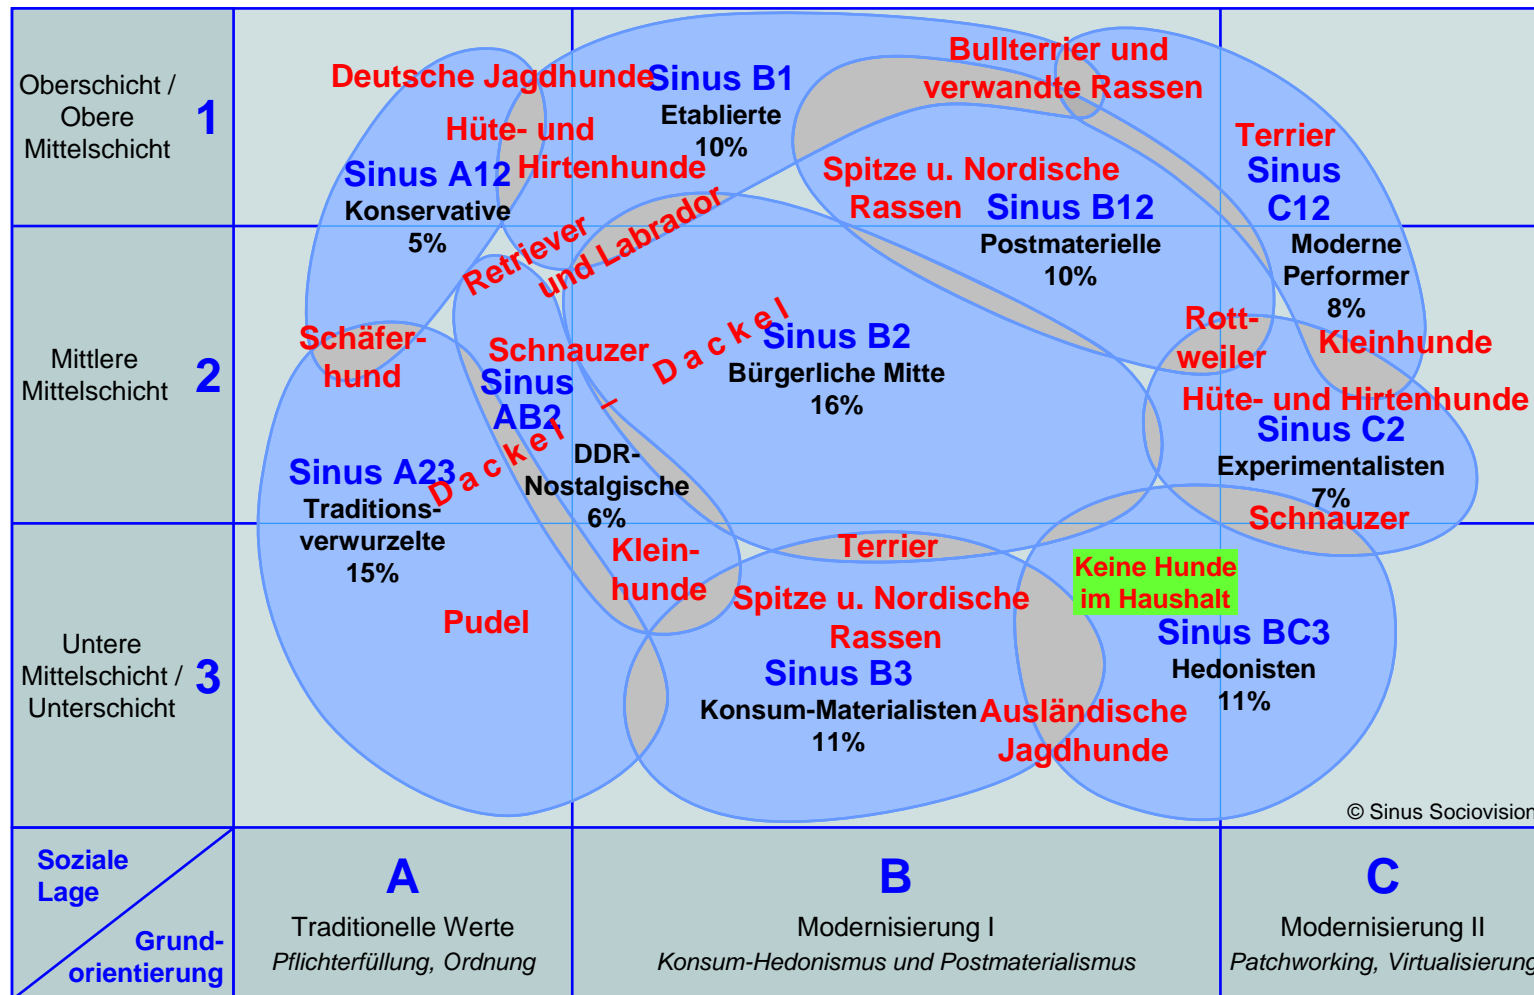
Oberschicht / Obere Mittelschicht 1

Mittlere Mittelschicht 2

Untere Mittelschicht / Unterschicht 3

Deutsche Jagdhunde

Hüte- und Hirtenhunde

Sinus A12
Konservative
5%

Sinus B1
Etablierte
10%

Bullterrier und verwandte Rassen

Terrier

Sinus C12
Moderne Performer
8%

Spitze u. Nordische Rassen

Sinus B12
Postmaterielle
10%

Retriever und Labrador

Schäferhund

Schnauzer

Sinus AB2
DDR-Nostalgische
6%

Dackel – Dackel

Sinus B2
Bürgerliche Mitte
16%

Rottweiler

Kleinhunde

Hüte- und Hirtenhunde

Sinus C2
Experimentalisten
7%

Schnauzer

Sinus A23
Traditionsverwurzelte
15%

Pudel

Kleinhunde

Terrier

Spitze u. Nordische Rassen

Sinus B3
Konsum-Materialisten
11%

Ausländische Jagdhunde

Keine Hunde im Haushalt

Sinus BC3
Hedonisten
11%

© Sinus Sociovision

Soziale Lage

Grundorientierung

A
Traditionelle Werte
Pflichterfüllung, Ordnung

B
Modernisierung I
Konsum-Hedonismus und Postmaterialismus

C
Modernisierung II
Patchworking, Virtualisierung